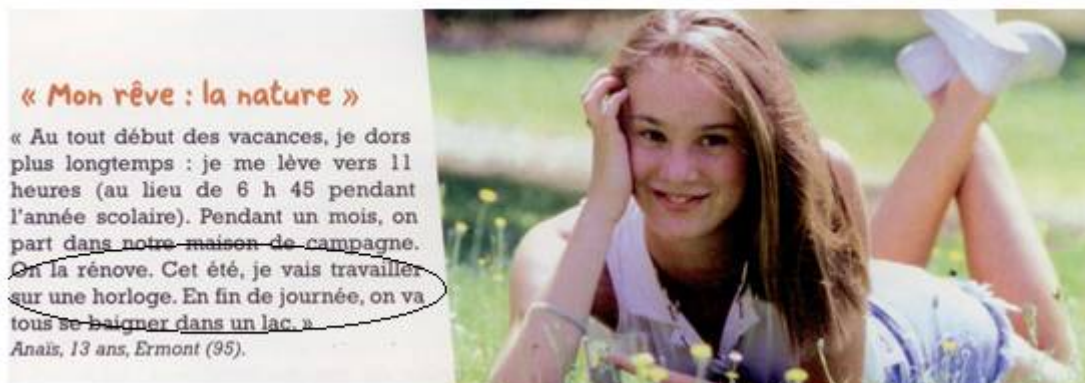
« Mon rêve : la nature »

« Au tout début des vacances, je dors plus longtemps : je me lève vers 11 heures (au lieu de 6 h 45 pendant l'année scolaire). Pendant un mois, on part dans notre maison de campagne. On la rénove. Cet été, je vais travailler sur une horloge. En fin de journée, on va tous se baigner dans un lac. »
Anaïs, 13 ans, Ermont (95).